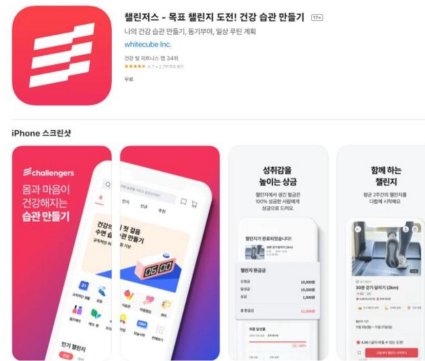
챌린저스 - 목표 챌린지 도전! 건강 습관 만들기 17+

나의 건강 습관 만들기, 동기부여, 일상 루틴 계획

whitecube Inc.

건강 및 피트니스 앱 24위

★★★★★ 4.7 • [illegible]

무료

iPhone 스크린샷

challengers

몸과 마음이 건강해지는 습관 만들기

성취감을 높이는 상금

챌린저스에 참여하고 100% 성공한 사람에게 상금이 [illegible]

함께 하는 챌린지

인기 챌린지

챌린지 참가비

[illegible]